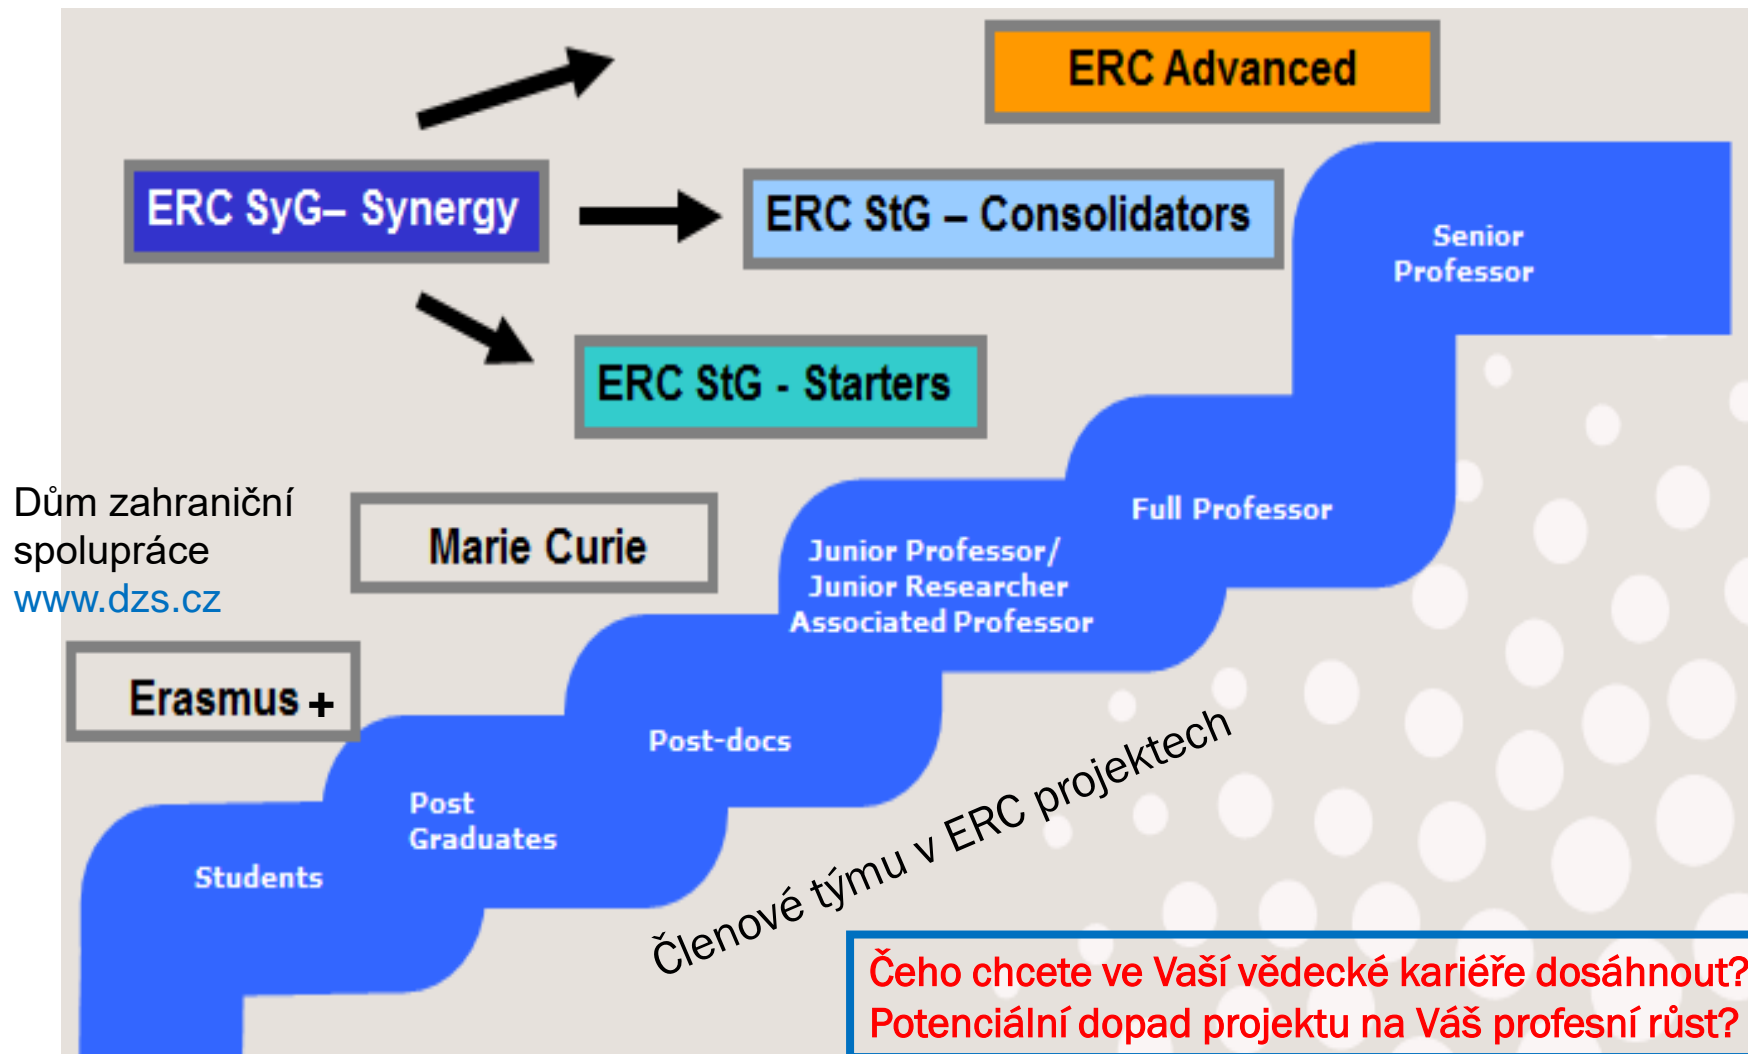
ERC Advanced

ERC SyG– Synergy

ERC StG – Consolidators

ERC StG - Starters

Senior Professor

Dům zahraniční spolupráce
www.dzs.cz

Marie Curie

Full Professor

Junior Professor/
Junior Researcher
Associated Professor

Erasmus +

Post-docs

Post Graduates

Students

Členové týmu v ERC projektech

Čeho chcete ve Vaší vědecké kariéře dosáhnout?
Potenciální dopad projektu na Váš profesní růst?